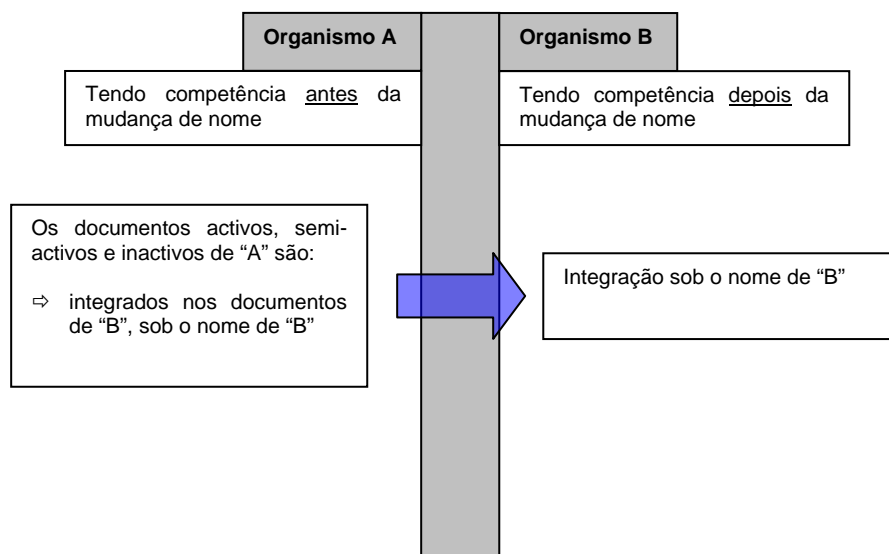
Organismo A

Organismo B

Tendo competência antes da mudança de nome

Tendo competência depois da mudança de nome

Os documentos activos, semi-activos e inactivos de “A” são:

⇨ integrados nos documentos de “B”, sob o nome de “B”

Integração sob o nome de “B”